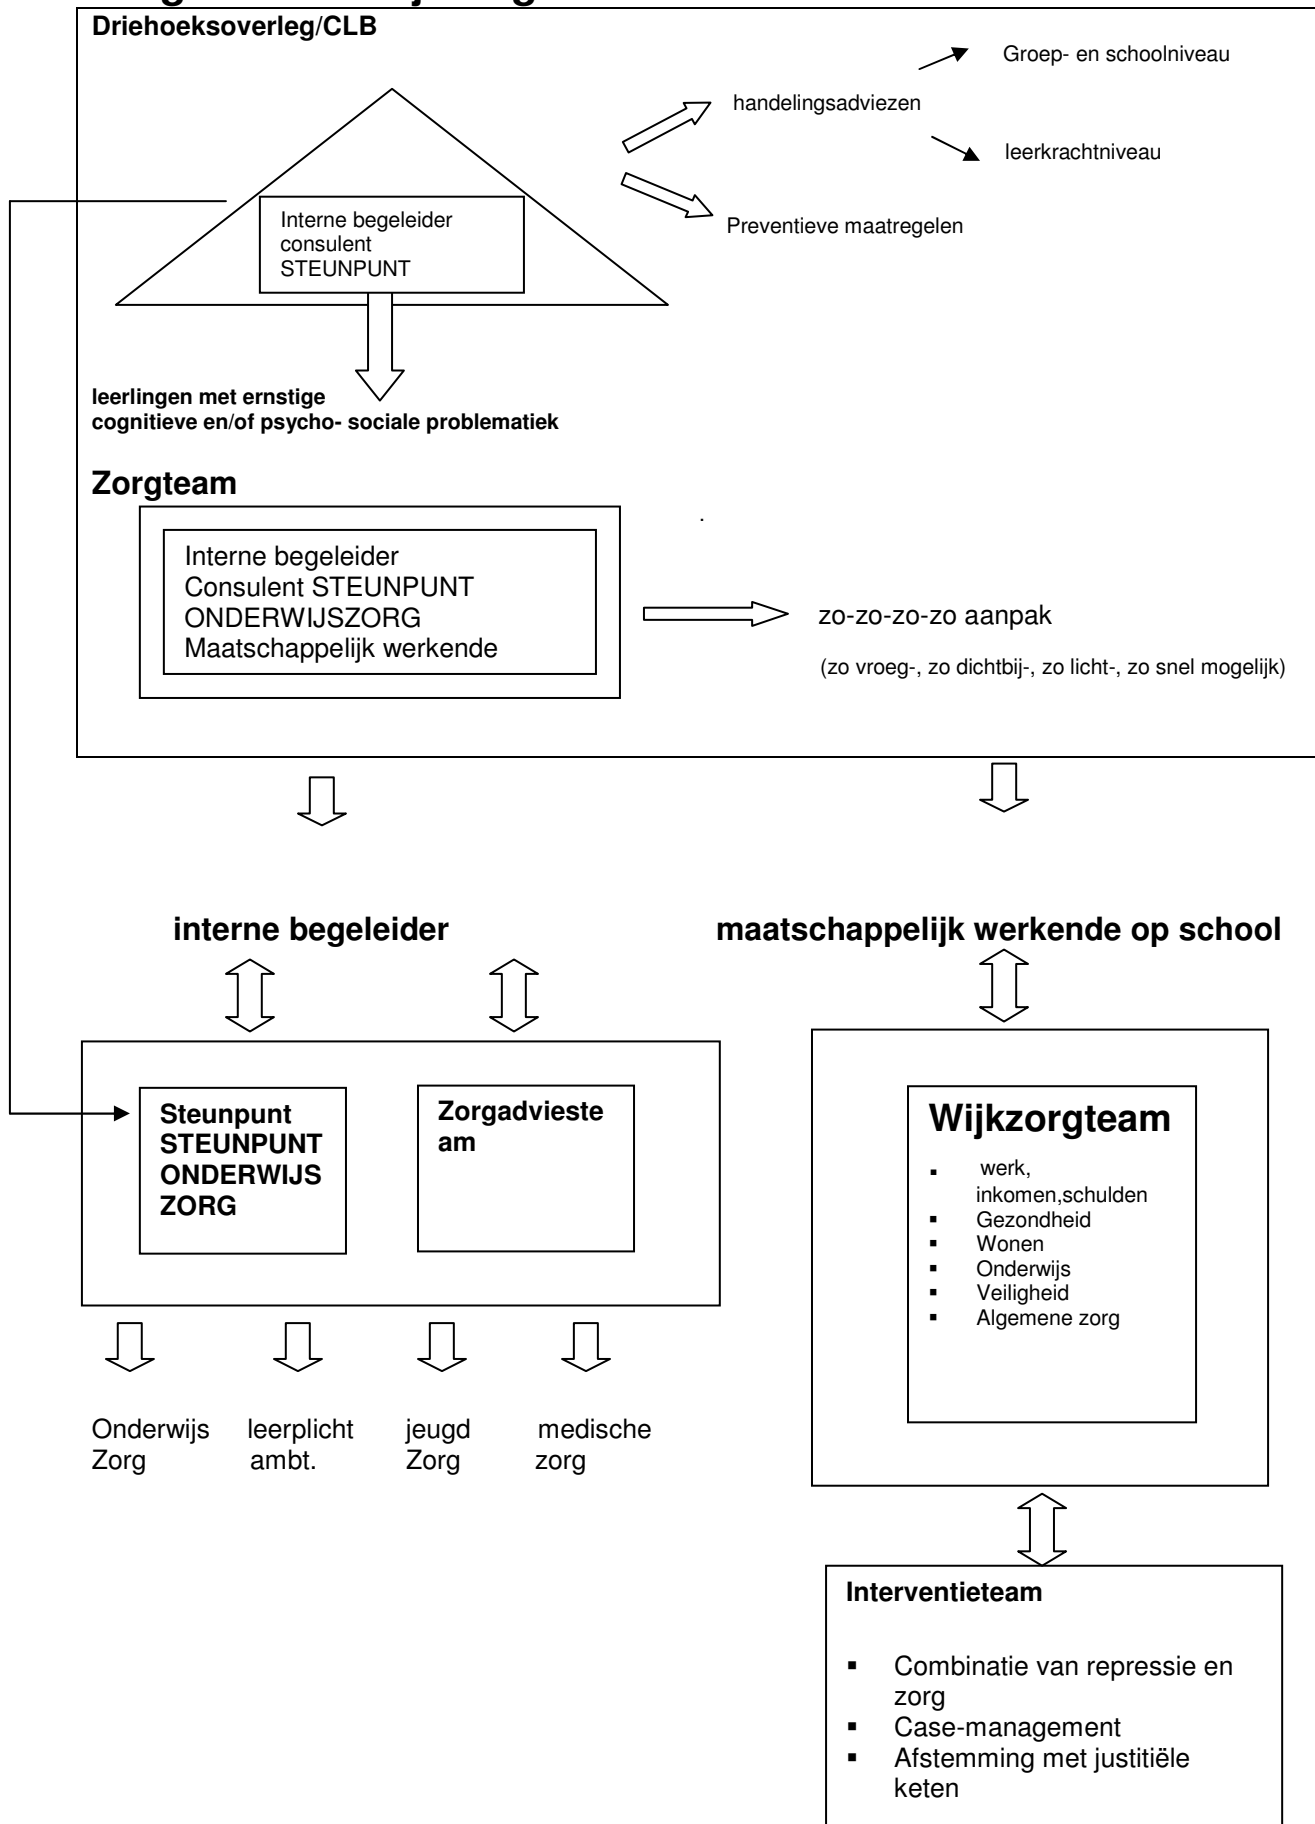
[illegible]

Driehoeksoverleg/CLB

Groep- en schoolniveau

handelingsadviezen

leerkrachtniveau

Interne begeleider consulent STEUNPUNT

Preventieve maatregelen

leerlingen met ernstige cognitieve en/of psycho- sociale problematiek

Zorgteam

Interne begeleider
Consulent STEUNPUNT ONDERWIJSZORG
Maatschappelijk werkende

zo-zo-zo-zo aanpak

(zo vroeg-, zo dichtbij-, zo licht-, zo snel mogelijk)

interne begeleider

maatschappelijk werkende op school

Steunpunt STEUNPUNT ONDERWIJS ZORG

Zorgadvieste am

Wijkzorgteam

- werk, inkomen,schulden
- Gezondheid
- Wonen
- Onderwijs
- Veiligheid
- Algemene zorg

Onderwijs Zorg

leerplicht ambt.

jeugd Zorg

medische zorg

Interventieteam

- Combinatie van repressie en zorg
- Case-management
- Afstemming met justitiële keten